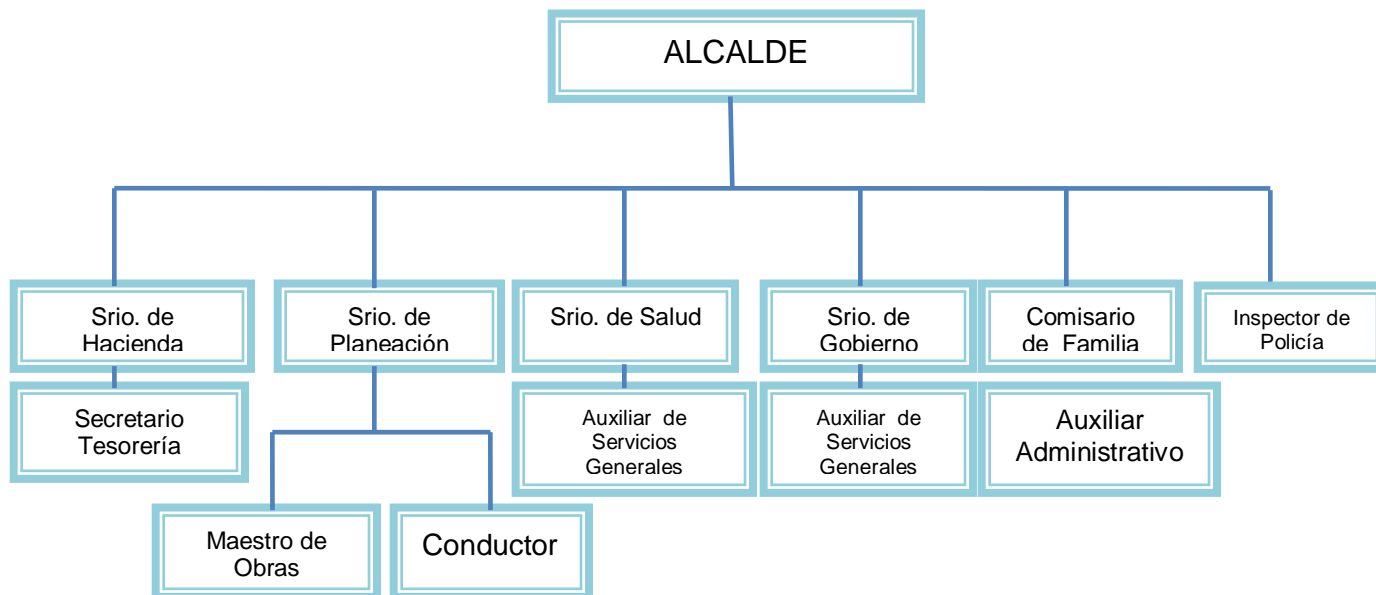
ALCALDE

Srio. de Hacienda

Secretario Tesorería

Srio. de Planeación

Maestro de Obras

Conductor

Srio. de Salud

Auxiliar de Servicios Generales

Srio. de Gobierno

Auxiliar de Servicios Generales

Comisario de Familia

Auxiliar Administrativo

Inspector de Policía